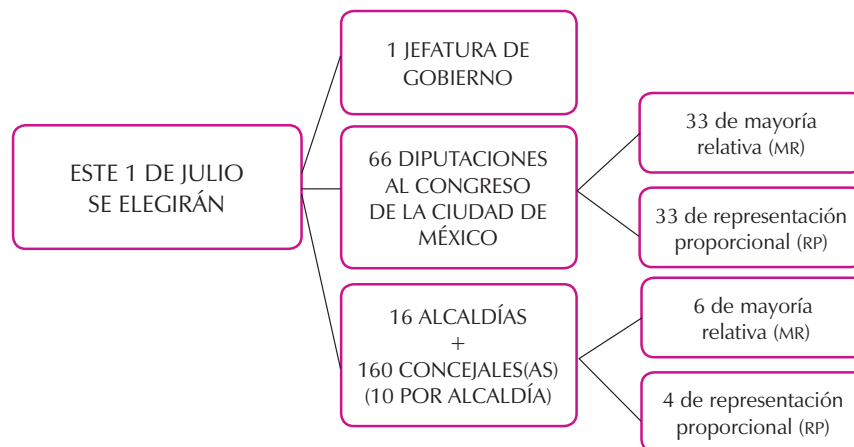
ESTE 1 DE JULIO SE ELEGIRÁN

1 JEFATURA DE GOBIERNO

66 DIPUTACIONES AL CONGRESO DE LA CIUDAD DE MÉXICO

33 de mayoría relativa (MR)

33 de representación proporcional (RP)

16 ALCALDÍAS + 160 CONCEJALES(AS) (10 POR ALCALDÍA)

6 de mayoría relativa (MR)

4 de representación proporcional (RP)